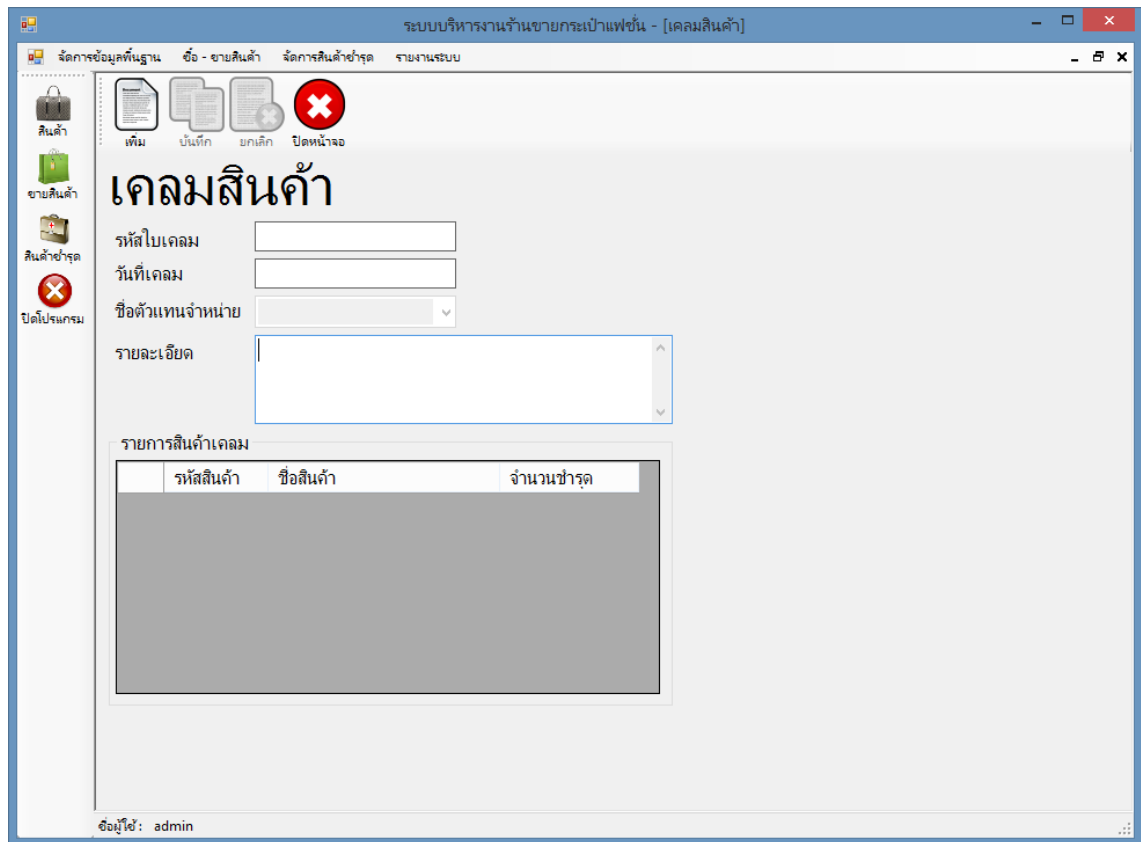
ระบบบริหารงานร้านขายกระเป๋าแฟชั่น - [เคลมสินค้า]

จัดการข้อมูลพื้นฐาน ซื้อ - ขายสินค้า จัดการสินค้าชำรุด รายงานระบบ

สินค้า
ขายสินค้า
สินค้าชำรุด
ปิดโปรแกรม

เพิ่ม บันทึก ยกเลิก ปิดหน้าจอ

เคลมสินค้า

รหัสใบเคลม
วันที่เคลม
ชื่อตัวแทนจำหน่าย
รายละเอียด

รายการสินค้าเคลม

| | รหัสสินค้า | ชื่อสินค้า | จำนวนชำรุด |
|---|---|---|---|

ชื่อผู้ใช้: admin